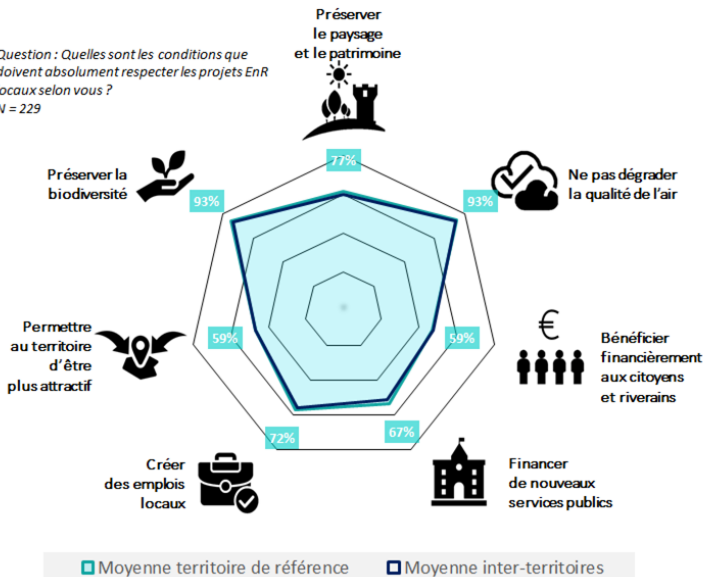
Question : Quelles sont les conditions que doivent absolument respecter les projets EnR locaux selon vous ?
N = 229

Préserver le paysage et le patrimoine

77%

Ne pas dégrader la qualité de l'air

93%

€

Bénéficier financièrement aux citoyens et riverains

59%

Financer de nouveaux services publics

67%

Créer des emplois locaux

72%

Permettre au territoire d'être plus attractif

59%

Préserver la biodiversité

93%

Moyenne territoire de référence
Moyenne inter-territoires